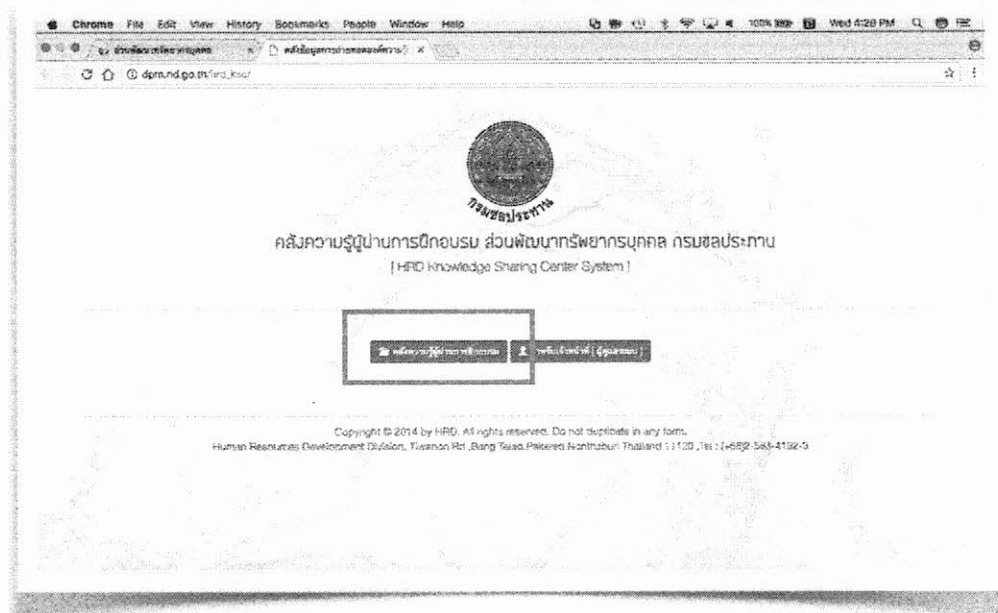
Chrome File Edit View History Bookmarks People Window Help
100% Wed 4:28 PM
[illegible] × คลังข้อมูลการถ่ายทอดองค์ความรู้ ×
dpm.nd.go.th/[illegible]

กรมชลประทาน

คลังความรู้ผู้ผ่านการฝึกอบรม ส่วนพัฒนาทรัพยากรบุคคล กรมชลประทาน
[ HRD Knowledge Sharing Center System ]

คลังความรู้ผู้ผ่านการฝึกอบรม | เข้าสู่ระบบ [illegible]

Copyright © 2014 by HRD. All rights reserved. Do not duplicate in any form.
Human Resources Development Division, Tiwanon Rd.,Bang Talad,Pakkred Nonthaburi Thailand 11120 ,Tel : (+662) 583-4192-3